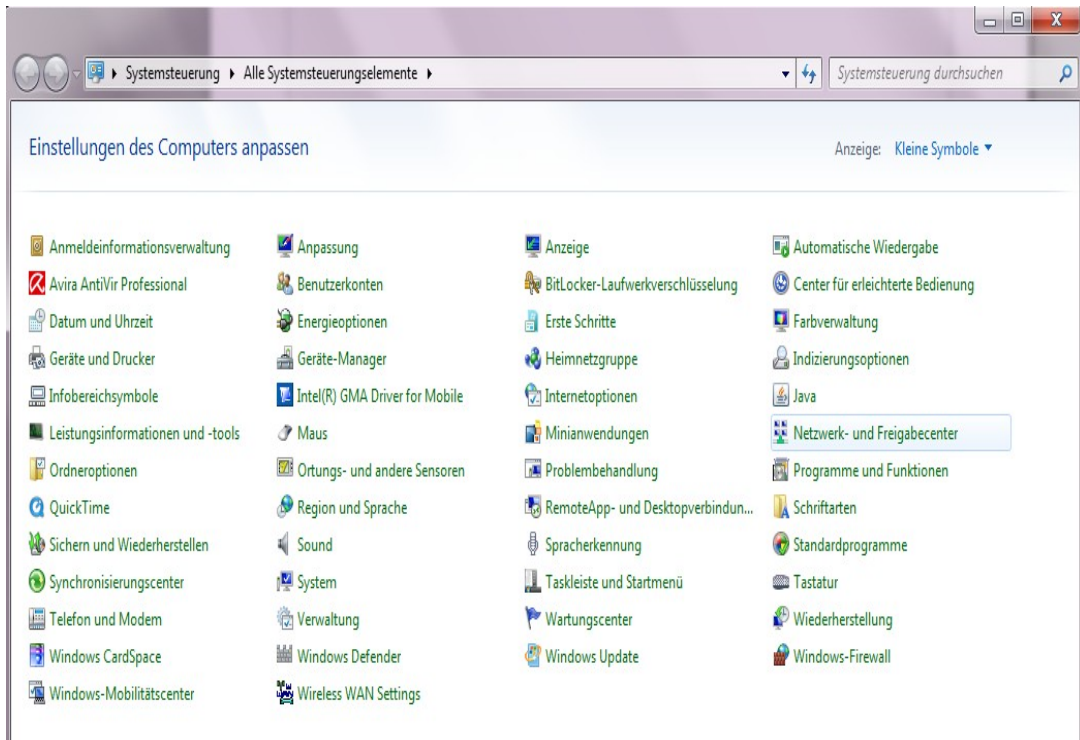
Systemsteuerung ▸ Alle Systemsteuerungselemente ▸

Systemsteuerung durchsuchen

Einstellungen des Computers anpassen

Anzeige: Kleine Symbole ▾

Anmeldeinformationsverwaltung
Avira AntiVir Professional
Datum und Uhrzeit
Geräte und Drucker
Infobereichsymbole
Leistungsinformationen und -tools
Ordneroptionen
QuickTime
Sichern und Wiederherstellen
Synchronisierungscenter
Telefon und Modem
Windows CardSpace
Windows-Mobilitätscenter

Anpassung
Benutzerkonten
Energieoptionen
Geräte-Manager
Intel(R) GMA Driver for Mobile
Maus
Ortungs- und andere Sensoren
Region und Sprache
Sound
System
Verwaltung
Windows Defender
Wireless WAN Settings

Anzeige
BitLocker-Laufwerkverschlüsselung
Erste Schritte
Heimnetzgruppe
Internetoptionen
Minianwendungen
Problembehandlung
RemoteApp- und Desktopverbindun...
Spracherkennung
Taskleiste und Startmenü
Wartungscenter
Windows Update

Automatische Wiedergabe
Center für erleichterte Bedienung
Farbverwaltung
Indizierungsoptionen
Java
Netzwerk- und Freigabecenter
Programme und Funktionen
Schriftarten
Standardprogramme
Tastatur
Wiederherstellung
Windows-Firewall